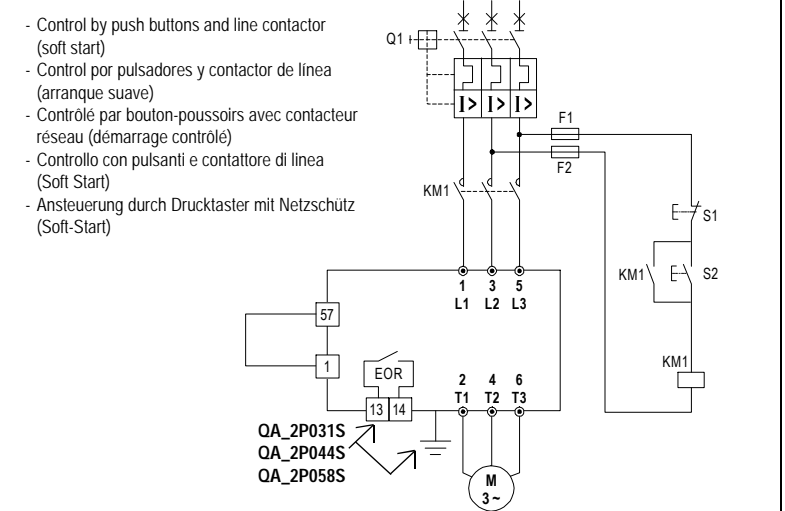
- Control by push buttons and line contactor (soft start)
- Control por pulsadores y contactor de línea (arranque suave)
- Contrôlé par bouton-poussoirs avec contacteur réseau (démarrage contrôlé)
- Controllo con pulsanti e contattore di linea (Soft Start)
- Ansteuerung durch Drucktaster mit Netzschütz (Soft-Start)

Q1
F1
F2
KM1
S1
KM1
S2
KM1
1 3 5
L1 L2 L3
57
1
EOR
13 14
2 4 6
T1 T2 T3
QA_2P031S
QA_2P044S
QA_2P058S
M
3~